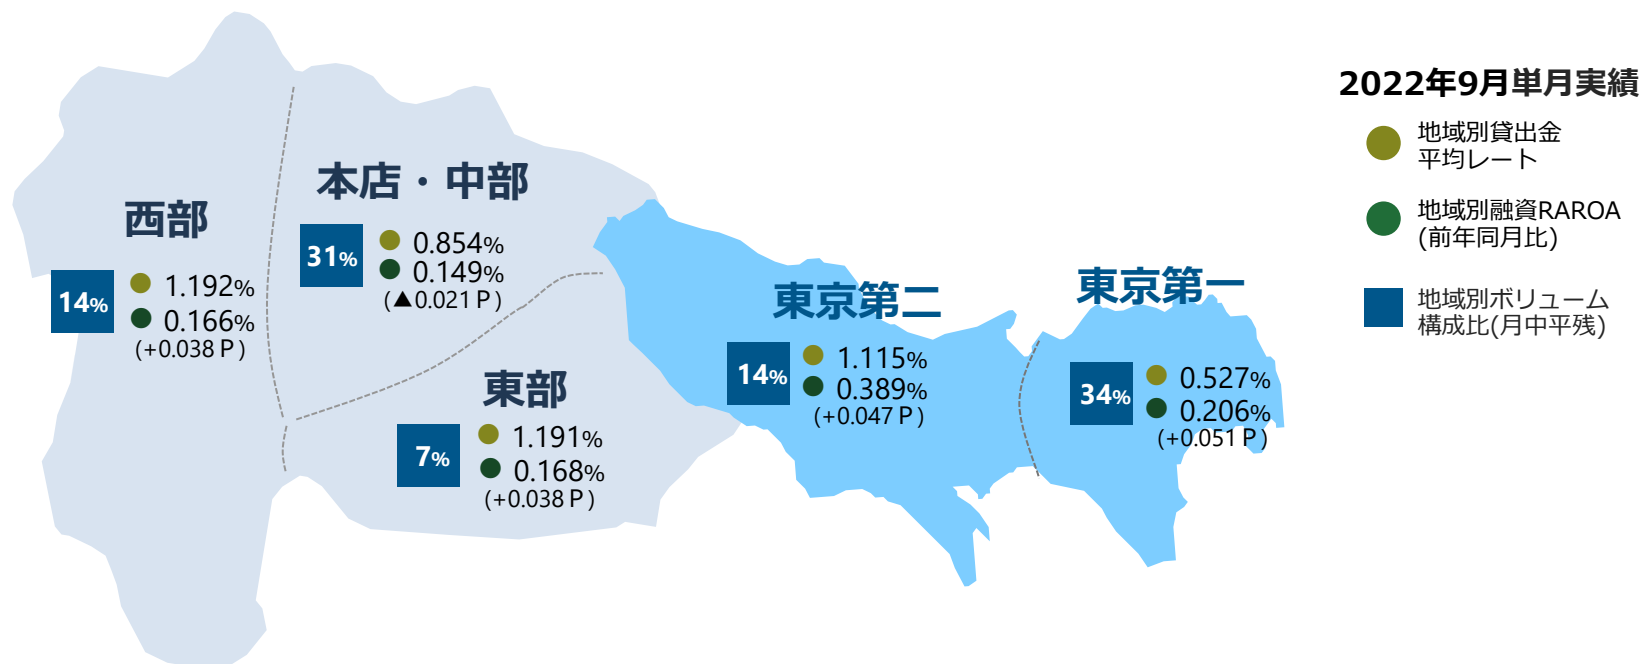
2022年9月単月実績

地域別貸出金平均レート

地域別融資RAROA (前年同月比)

地域別ボリューム構成比(月中平残)

本店・中部

31%
0.854%
0.149%
(▲0.021 P)

西部

14%
1.192%
0.166%
(+0.038 P)

東部

7%
1.191%
0.168%
(+0.038 P)

東京第二

14%
1.115%
0.389%
(+0.047 P)

東京第一

34%
0.527%
0.206%
(+0.051 P)